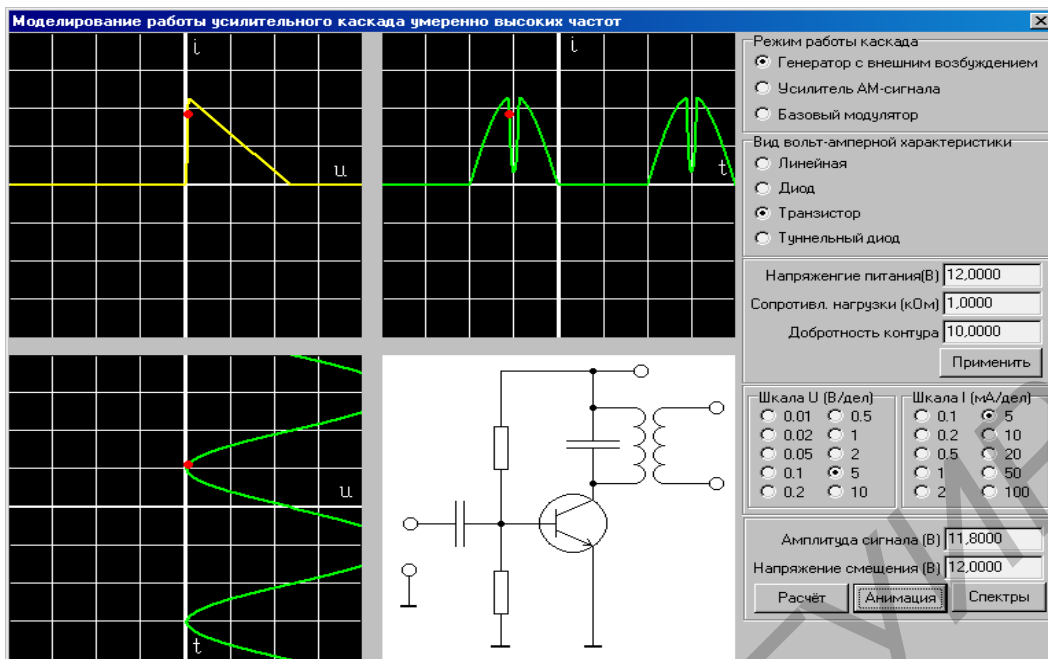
Моделирование работы усилительного каскада умеренно высоких частот

i

u

i

t

u

t

Режим работы каскада
Генератор с внешним возбуждением
Усилитель АМ-сигнала
Базовый модулятор

Вид вольт-амперной характеристики
Линейная
Диод
Транзистор
Туннельный диод

Напряженгие питания(В) 12,0000
Сопротивл. нагрузки (кОм) 1,0000
Добротность контура 10,0000
Применить

Шкала U (В/дел)
0.01 0.5
0.02 1
0.05 2
0.1 5
0.2 10

Шкала I (мА/дел)
0.1 5
0.2 10
0.5 20
1 50
2 100

Амплитуда сигнала (В) 11,8000
Напряжение смещения (В) 12,0000
Расчёт Анимация Спектры